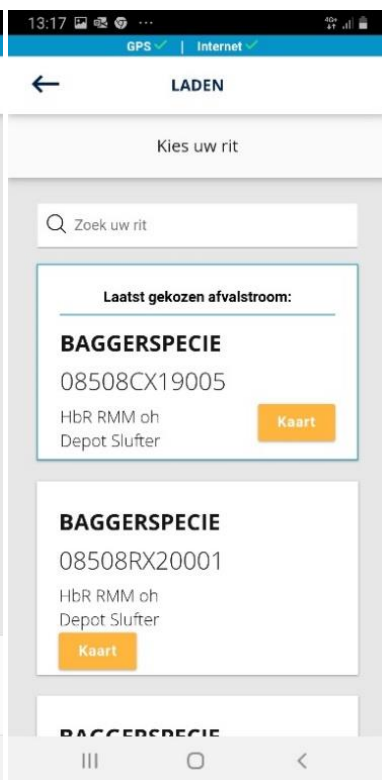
13:17 ···

GPS ✓ | Internet ✓

←

LADEN

Kies uw rit

Zoek uw rit

Laatst gekozen afvalstroom:

BAGGERSPECIE

08508CX19005

HbR RMM oh
Depot Slufter

Kaart

BAGGERSPECIE

08508RX20001

HbR RMM oh
Depot Slufter

Kaart

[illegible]

III ○ <